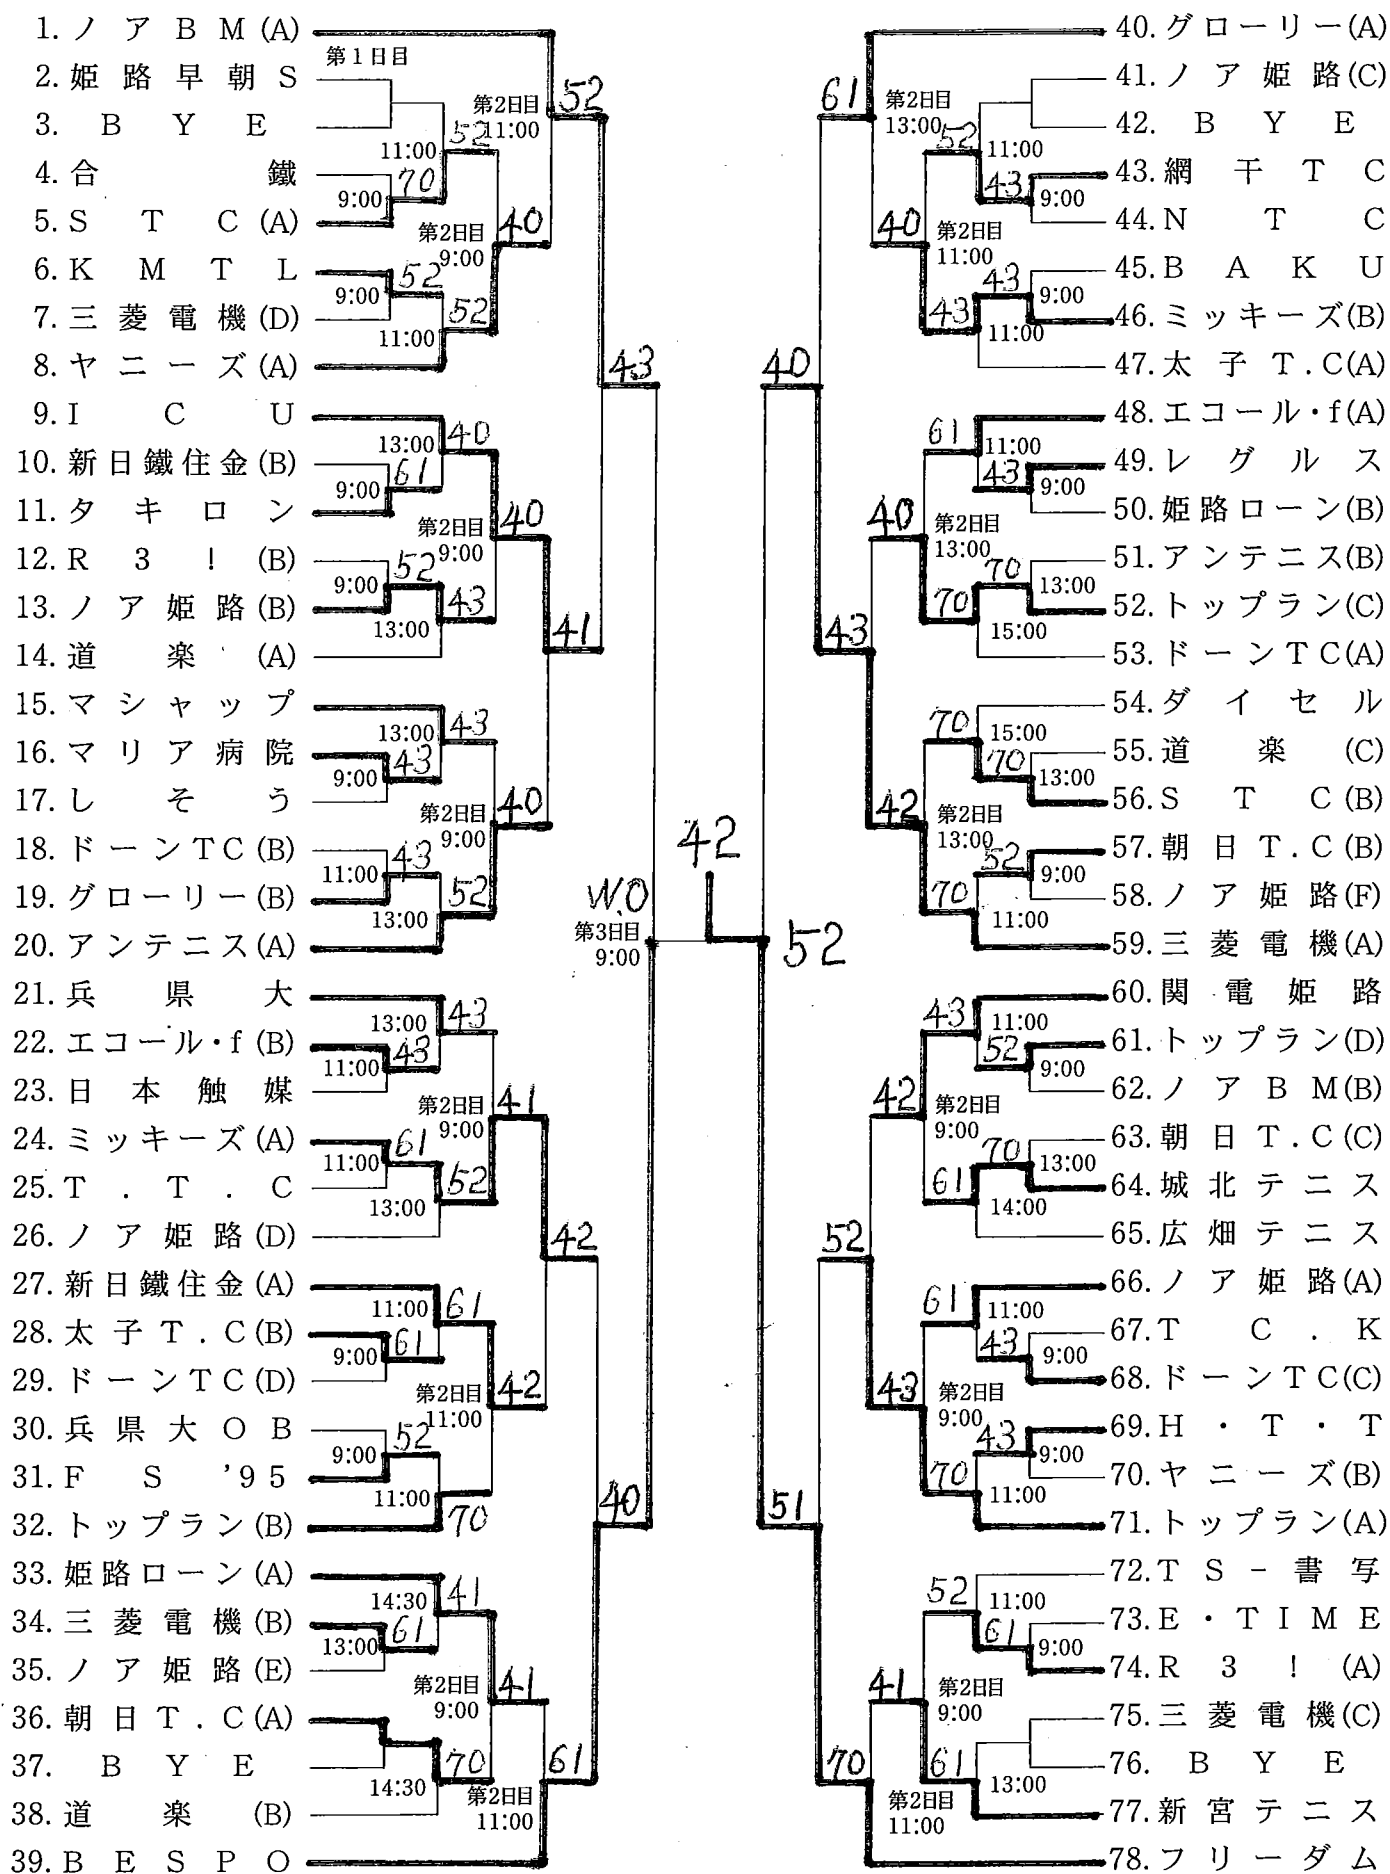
1. ノアBM(A)
2. 姫路早朝S
3. BYE
4. 合鐵
5. STC(A)
6. KMTL
7. 三菱電機(D)
8. ヤニーズ(A)
9. ICU
10. 新日鐵住金(B)
11. タキロン
12. R3!(B)
13. ノア姫路(B)
14. 道楽(A)
15. マシャップ
16. マリア病院
17. しそう
18. ドーンTC(B)
19. グローリー(B)
20. アンテニス(A)
21. 兵県大
22. エコール・f(B)
23. 日本触媒
24. ミッキーズ(A)
25. T.T.C
26. ノア姫路(D)
27. 新日鐵住金(A)
28. 太子T.C(B)
29. ドーンTC(D)
30. 兵県大OB
31. FS '95
32. トップラン(B)
33. 姫路ローン(A)
34. 三菱電機(B)
35. ノア姫路(E)
36. 朝日T.C(A)
37. BYE
38. 道楽(B)
39. BESPO

第1日目
11:00 52
9:00 70
第2日目 11:00 52
第2日目 9:00 40
9:00 52
11:00 52
43
13:00 40
9:00 61
第2日目 9:00 40
9:00 52
13:00 43
41
13:00 43
9:00 43
第2日目 9:00 40
11:00 43
13:00 52
W.O
第3日目 9:00
13:00 43
11:00 43
第2日目 9:00 41
11:00 61
13:00 52
42
11:00 61
9:00 61
第2日目 11:00 42
9:00 52
11:00 70
40
14:30 41
13:00 61
第2日目 9:00 41
14:30 70
第2日目 11:00 61

42
52

40. グローリー(A)
41. ノア姫路(C)
42. BYE
43. 網干TC
44. NTC
45. BAKU
46. ミッキーズ(B)
47. 太子T.C(A)
48. エコール・f(A)
49. レグルス
50. 姫路ローン(B)
51. アンテニス(B)
52. トップラン(C)
53. ドーンTC(A)
54. ダイセル
55. 道楽(C)
56. STC(B)
57. 朝日T.C(B)
58. ノア姫路(F)
59. 三菱電機(A)
60. 関電姫路
61. トップラン(D)
62. ノアBM(B)
63. 朝日T.C(C)
64. 城北テニス
65. 広畑テニス
66. ノア姫路(A)
67. TC.K
68. ドーンTC(C)
69. H・T・T
70. ヤニーズ(B)
71. トップラン(A)
72. TS-書写
73. E・TIME
74. R3!(A)
75. 三菱電機(C)
76. BYE
77. 新宮テニス
78. フリーダム

61
第2日目 13:00 52
11:00 43
9:00
40
第2日目 11:00 43
9:00 43
11:00
40
61
11:00 43
9:00
40
第2日目 13:00 70
70 13:00
15:00
43
70
15:00 70
13:00
42
第2日目 13:00 52
9:00
70
11:00
43
11:00 52
9:00
42
第2日目 9:00 70
13:00
61
14:00
52
61
11:00 43
9:00
43
第2日目 9:00 43
9:00
70
11:00
51
52
11:00 61
9:00
41
第2日目 9:00
61
13:00
70
第2日目 11:00